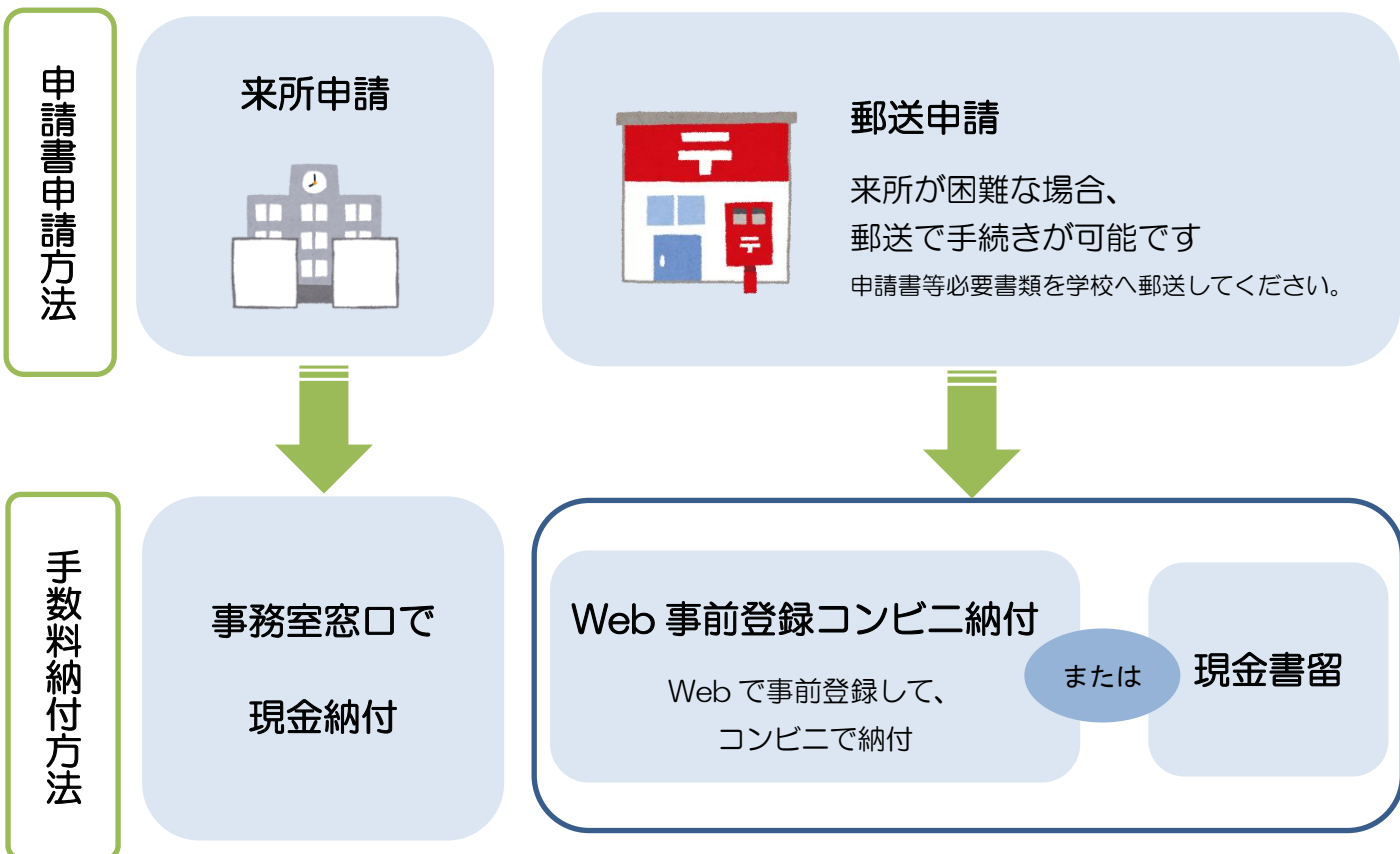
申請書申請方法

来所申請

〒

郵送申請

来所が困難な場合、
郵送で手続きが可能です

申請書等必要書類を学校へ郵送してください。

手数料納付方法

事務室窓口で

現金納付

Web 事前登録コンビニ納付

Web で事前登録して、
コンビニで納付

または

現金書留